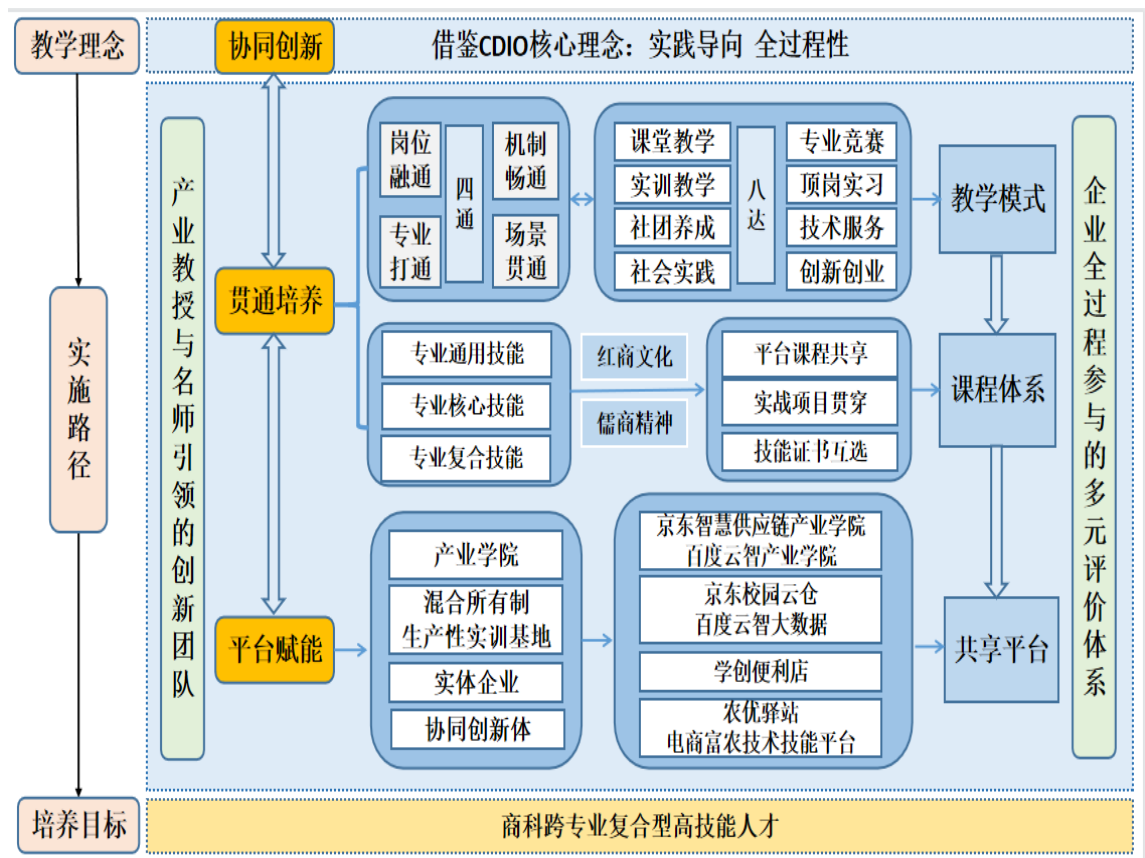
教学理念

协同创新

借鉴CDIO核心理念：实践导向 全过程性

实施路径

产业教授与名师引领的创新团队

贯通培养

平台赋能

岗位融通

专业打通

四通

机制畅通

场景贯通

课堂教学

实训教学

社团养成

社会实践

八达

专业竞赛

顶岗实习

技术服务

创新创业

教学模式

专业通用技能

专业核心技能

专业复合技能

红商文化

儒商精神

平台课程共享

实战项目贯穿

技能证书互选

课程体系

产业学院

混合所有制生产性实训基地

实体企业

协同创新体

京东智慧供应链产业学院
百度云智产业学院

京东校园云仓
百度云智大数据

学创便利店

农优驿站
电商富农技术技能平台

共享平台

企业全过程参与的多元评价体系

培养目标

商科跨专业复合型高技能人才